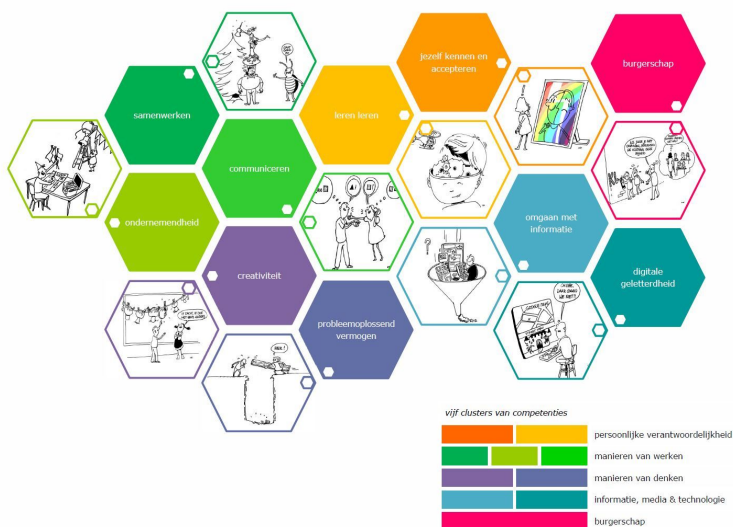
jezelf kennen en accepteren

burgerschap

samenwerken

leren leren

communiceren

ondernemendheid

omgaan met informatie

creativiteit

digitale geletterdheid

probleemoplossend vermogen

vijf clusters van competenties

persoonlijke verantwoordelijkheid

manieren van werken

manieren van denken

informatie, media & technologie

burgerschap